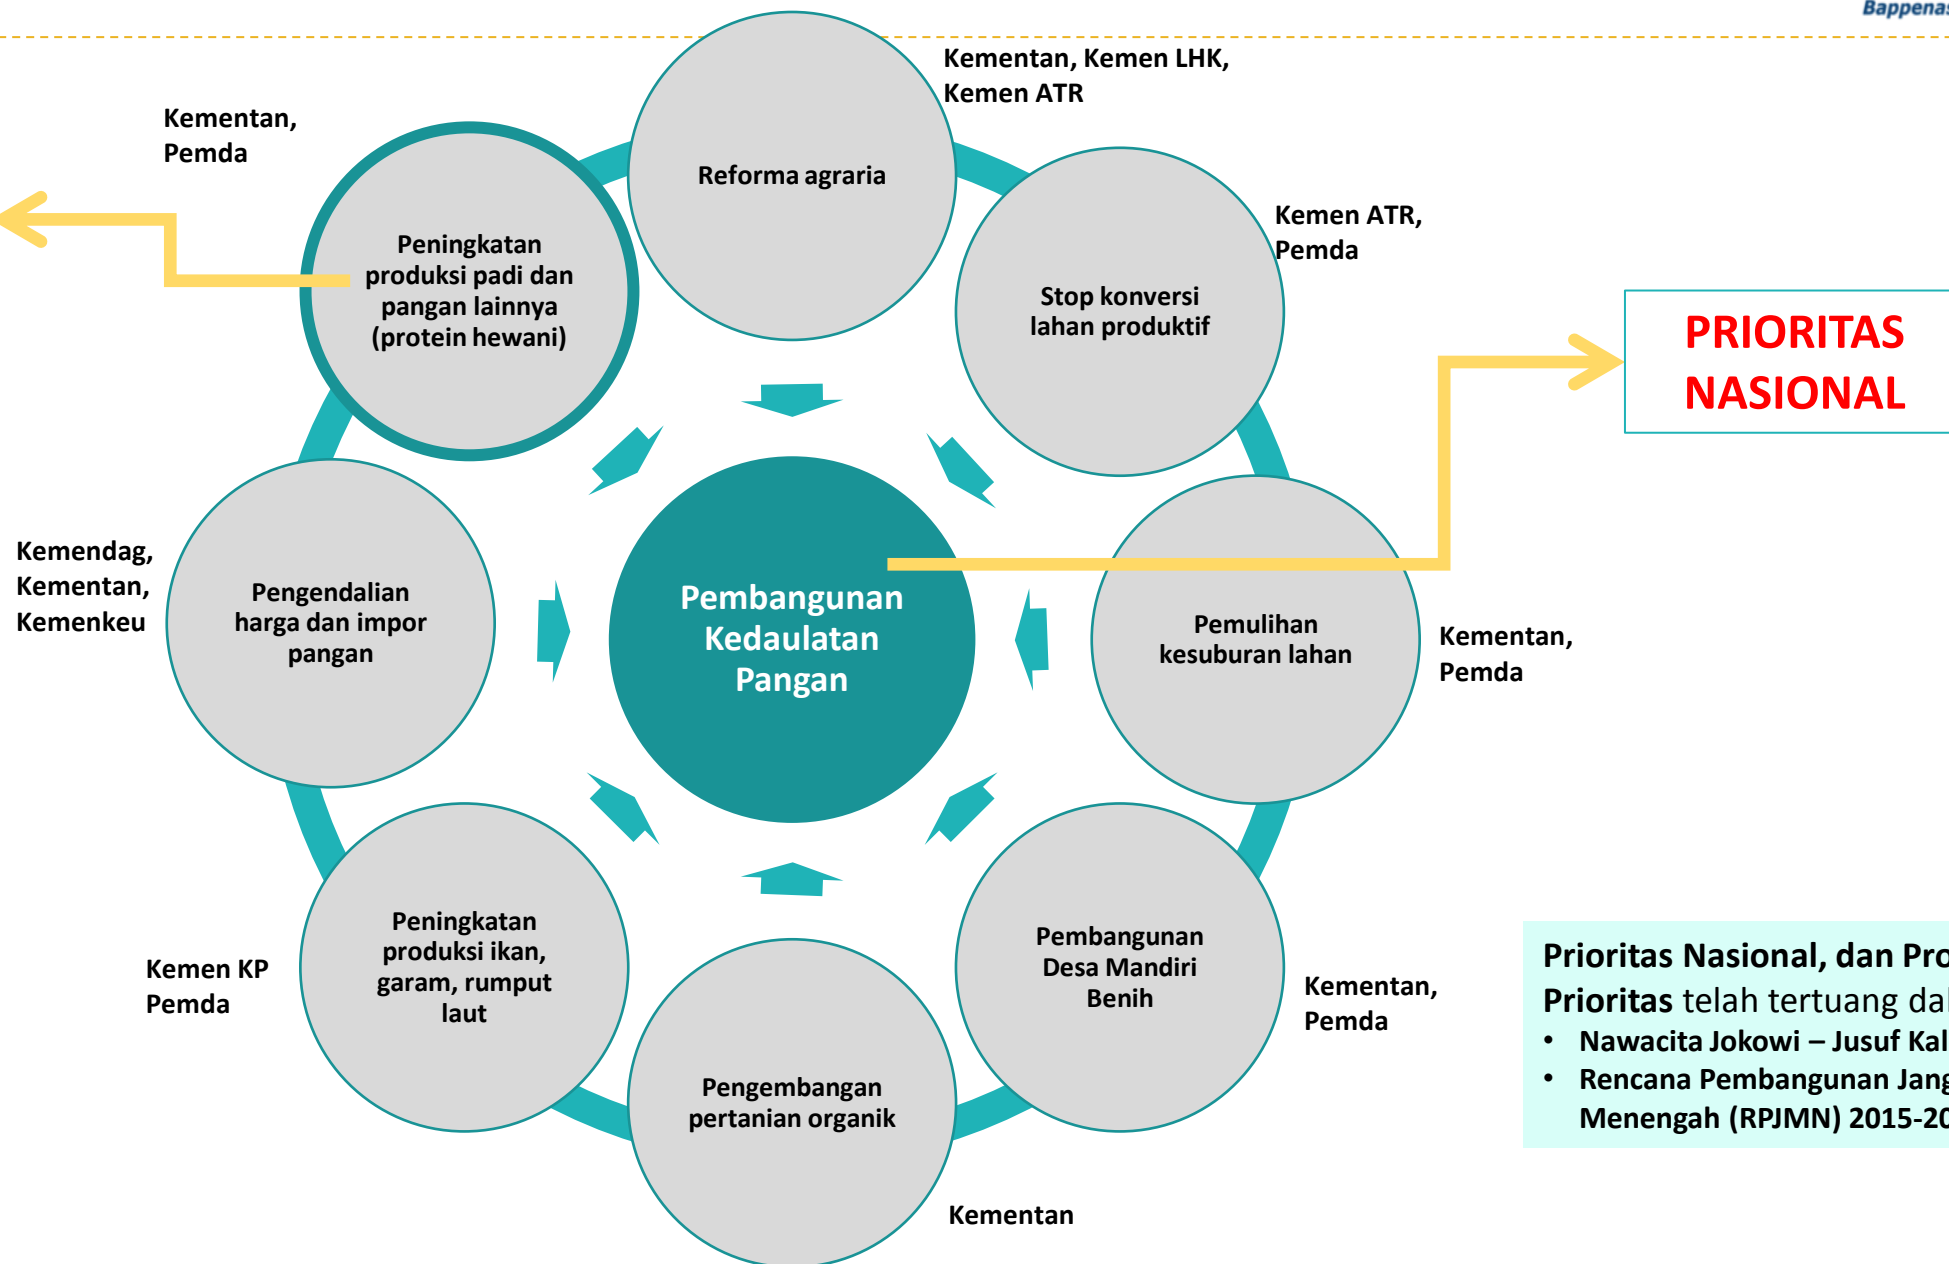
Bappena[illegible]

Kementan, Pemda

Peningkatan produksi padi dan pangan lainnya (protein hewani)

Reforma agraria

Kementan, Kemen LHK, Kemen ATR

Stop konversi lahan produktif

Kemen ATR, Pemda

PRIORITAS NASIONAL

Kemendag, Kementan, Kemenkeu

Pengendalian harga dan impor pangan

Pembangunan Kedaulatan Pangan

Pemulihan kesuburan lahan

Kementan, Pemda

Kemen KP Pemda

Peningkatan produksi ikan, garam, rumput laut

Pengembangan pertanian organik

Pembangunan Desa Mandiri Benih

Kementan, Pemda

Kementan

Prioritas Nasional, dan Pro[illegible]
Prioritas telah tertuang dal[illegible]
• Nawacita Jokowi – Jusuf Kal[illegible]
• Rencana Pembangunan Jang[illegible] Menengah (RPJMN) 2015-20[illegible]